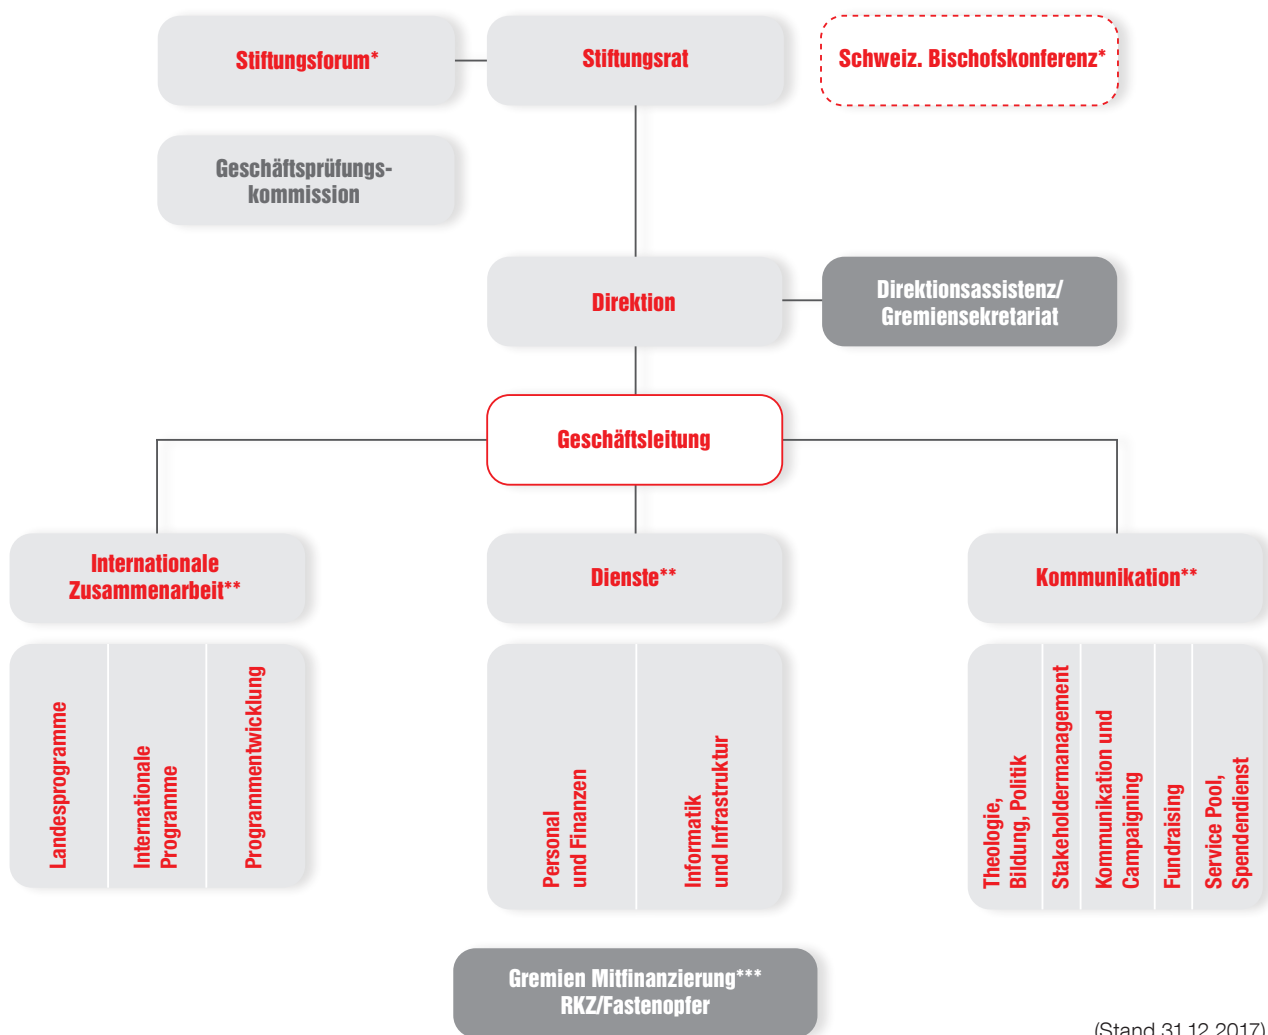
Stiftungsforum*

Stiftungsrat

Schweiz. Bischofskonferenz*

Geschäftsprüfungskommission

Direktion

Direktionsassistenz/ Gremiensekretariat

Geschäftsleitung

Internationale Zusammenarbeit**

Dienste**

Kommunikation**

Landesprogramme

Internationale Programme

Programmentwicklung

Personal und Finanzen

Informatik und Infrastruktur

Theologie, Bildung, Politik

Stakeholdermanagement

Kommunikation und Campaigning

Fundraising

Service Pool, Spendendienst

Gremien Mitfinanzierung*** RKZ/Fastenopfer

(Stand 31.12.2017)